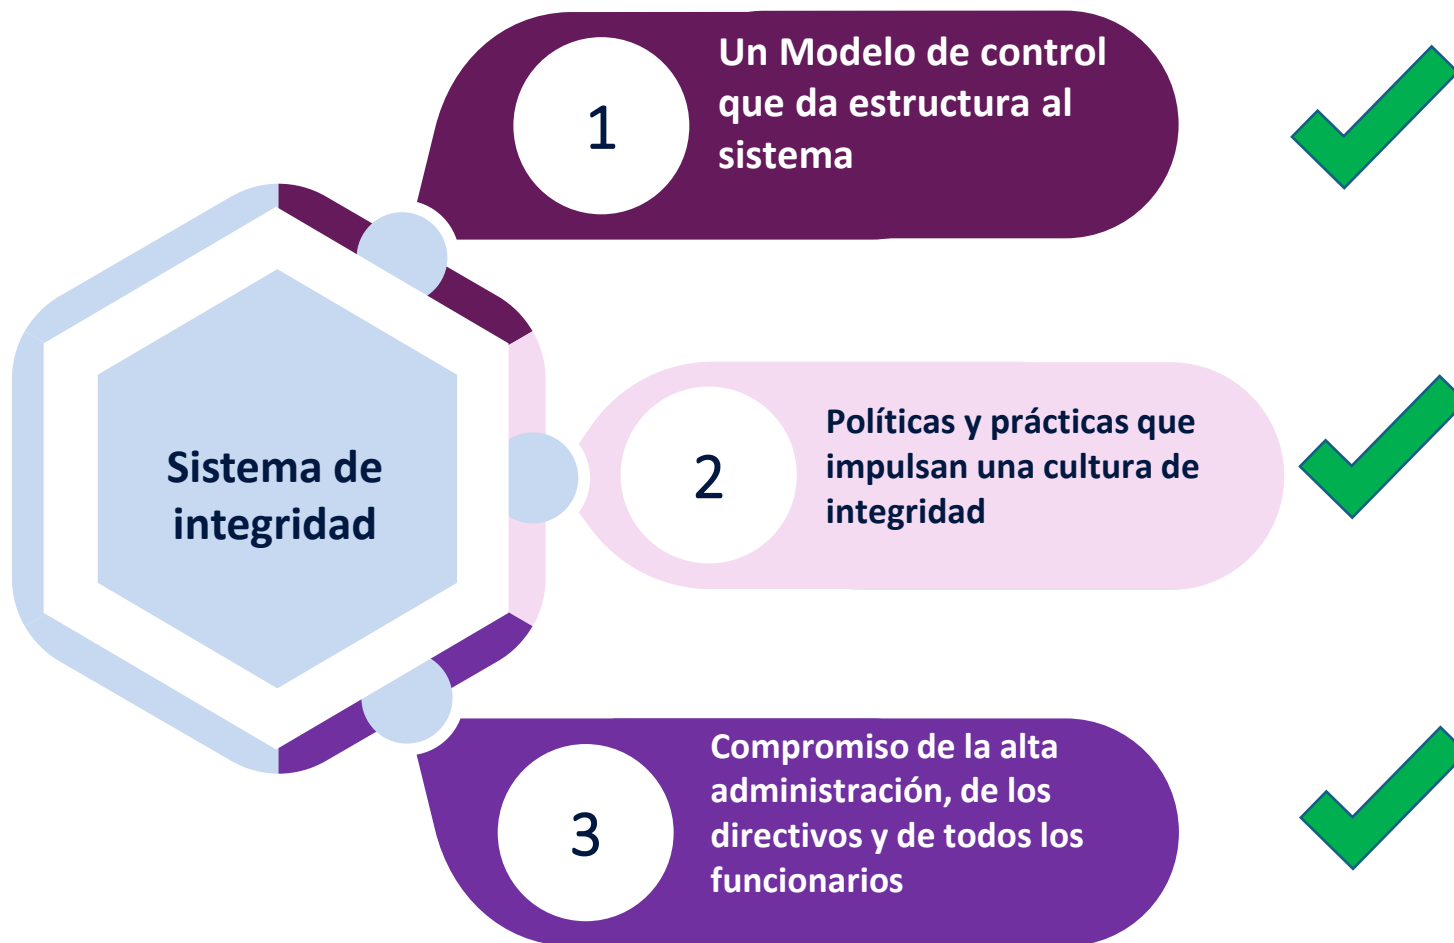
1
Un Modelo de control que da estructura al sistema

Sistema de integridad

2
Políticas y prácticas que impulsan una cultura de integridad

3
Compromiso de la alta administración, de los directivos y de todos los funcionarios